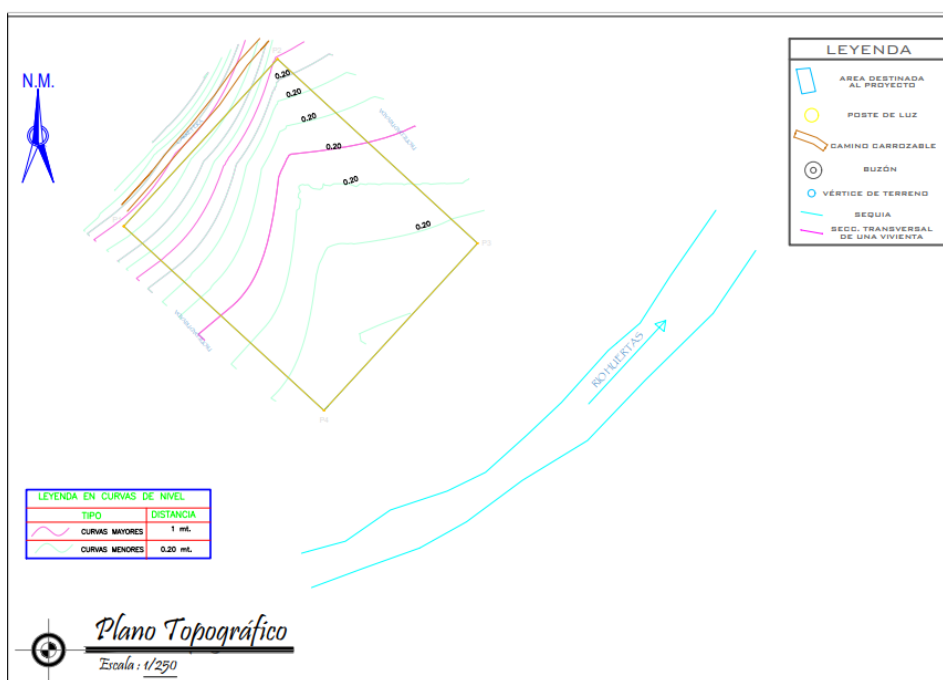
N.M.

0.20
0.20
0.20
0.20
0.20
0.20

RIO HUERTAS

LEYENDA
AREA DESTINADA AL PROYECTO
POSTE DE LUZ
CAMINO CARROZABLE
BUZÓN
VÉRTICE DE TERRENO
SEQUIA
SECC. TRANSVERSAL DE UNA VIVIENTA

| LEYENDA EN CURVAS DE NIVEL | |
|---|---|
| TIPO | DISTANCIA |
| CURVAS MAYORES | 1 mt. |
| CURVAS MENORES | 0.20 mt. |

Plano Topográfico
Escala : 1/250